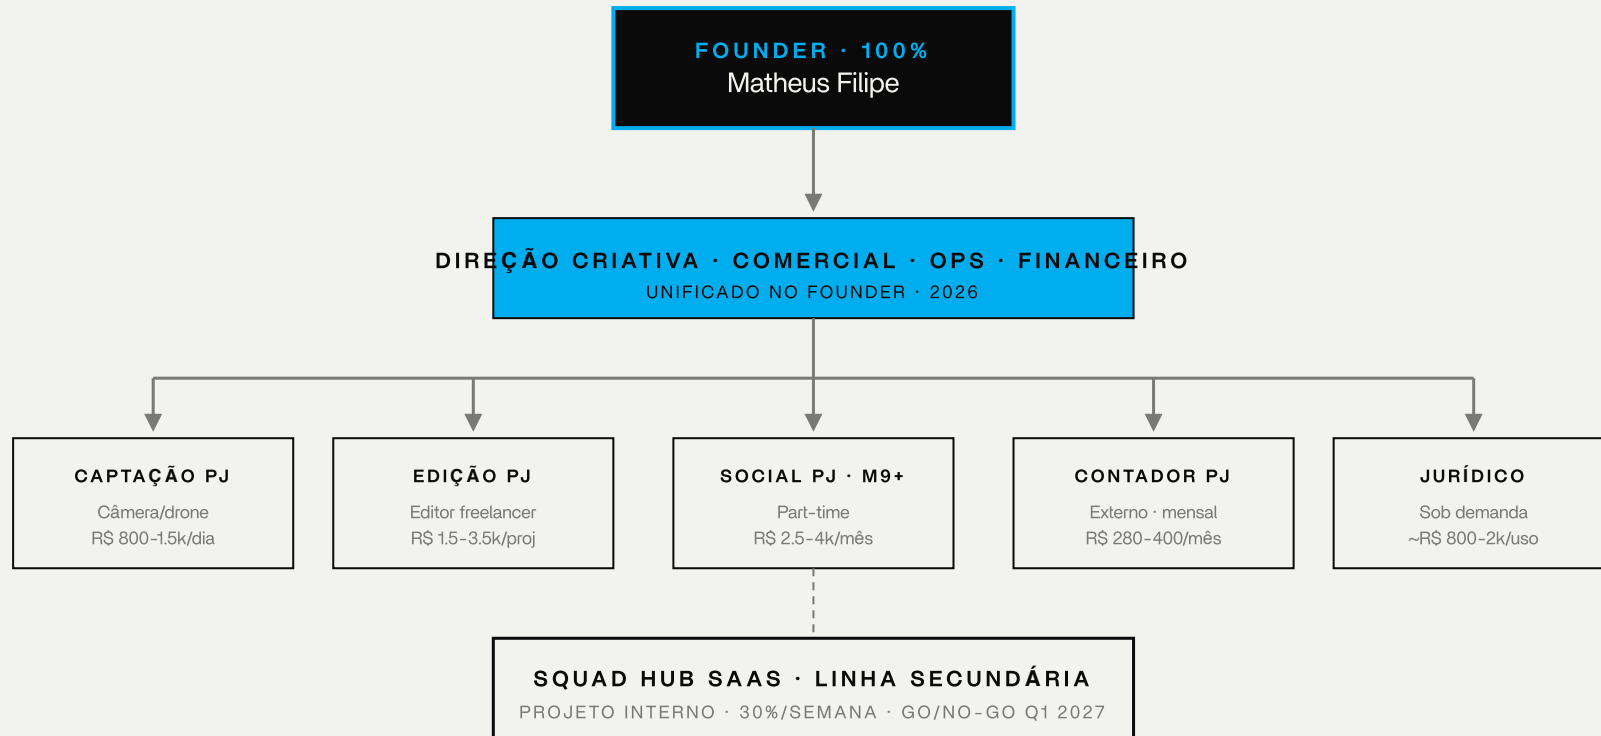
FOUNDER · 100%
Matheus Filipe

DIREÇÃO CRIATIVA · COMERCIAL · OPS · FINANCEIRO
UNIFICADO NO FOUNDER · 2026

CAPTAÇÃO PJ
Câmera/drone
R$ 800-1.5k/dia

EDIÇÃO PJ
Editor freelancer
R$ 1.5-3.5k/proj

SOCIAL PJ · M9+
Part-time
R$ 2.5-4k/mês

CONTADOR PJ
Externo · mensal
R$ 280-400/mês

JURÍDICO
Sob demanda
~R$ 800-2k/uso

SQUAD HUB SAAS · LINHA SECUNDÁRIA
PROJETO INTERNO · 30%/SEMANA · GO/NO-GO Q1 2027